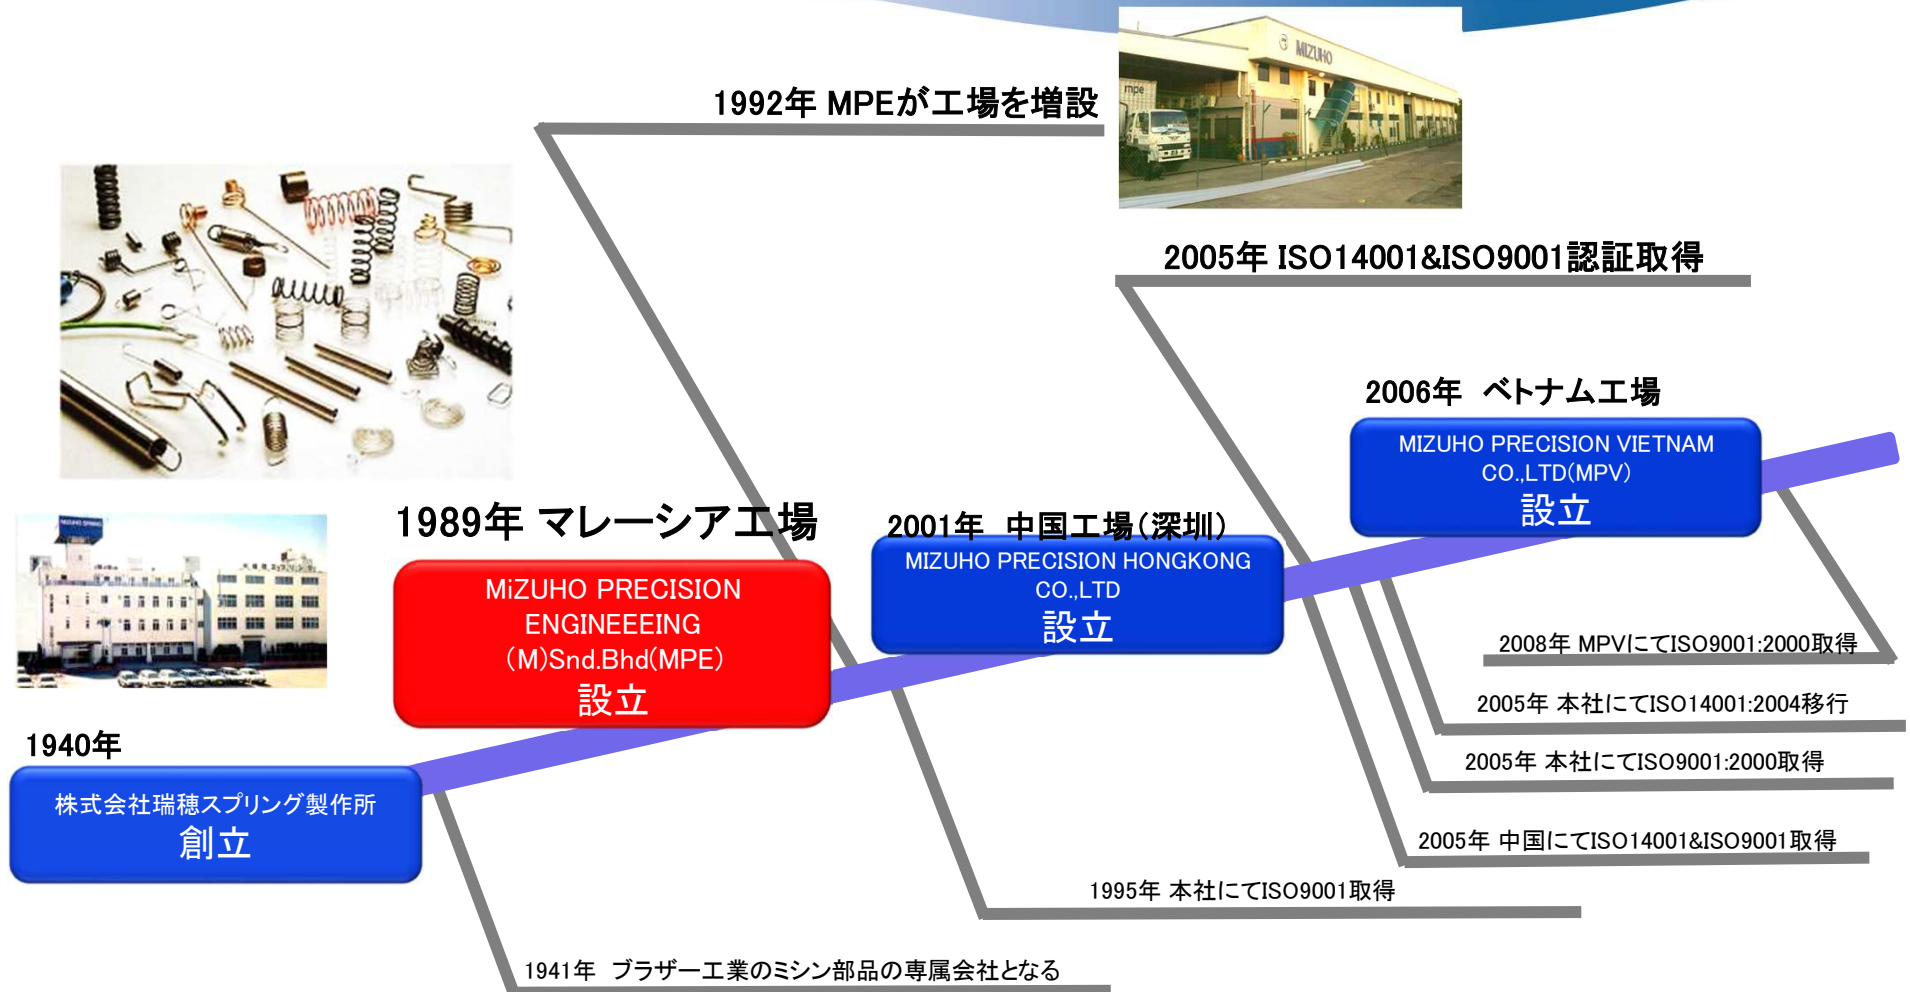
1992年 MPEが工場を増設

MIZUHO

mpe

2005年 ISO14001&ISO9001認証取得

2006年 ベトナム工場

MIZUHO PRECISION VIETNAM CO.,LTD(MPV)
設立

1989年 マレーシア工場

MiZUHO PRECISION ENGINEEING (M)Snd.Bhd(MPE)
設立

2001年 中国工場(深圳)

MIZUHO PRECISION HONGKONG CO.,LTD
設立

2008年 MPVにてISO9001:2000取得

2005年 本社にてISO14001:2004移行

2005年 本社にてISO9001:2000取得

2005年 中国にてISO14001&ISO9001取得

1995年 本社にてISO9001取得

1940年

株式会社瑞穂スプリング製作所
創立

1941年 ブラザー工業のミシン部品の専属会社となる